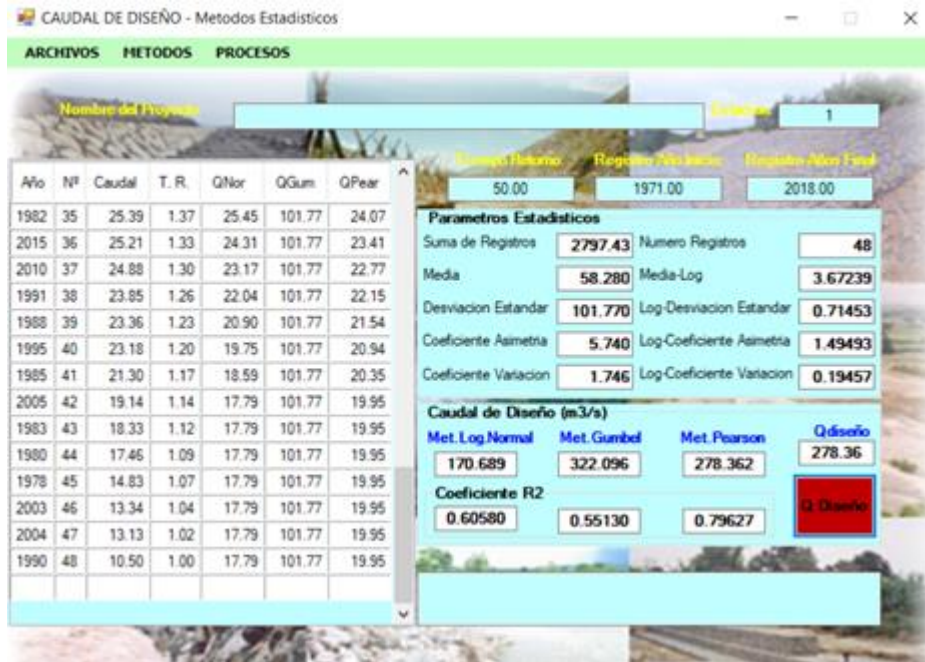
CAUDAL DE DISEÑO - Metodos Estadisticos

ARCHIVOS METODOS PROCESOS

Nombre del Proyecto

Estacion 1

Tiempo Retorno 50.00

Registro Año Inicio 1971.00

Registro Años Final 2018.00

| Año | Nº | Caudal | T. R. | QNor | QGum | QPear |
|---|---|---|---|---|---|---|
| 1982 | 35 | 25.39 | 1.37 | 25.45 | 101.77 | 24.07 |
| 2015 | 36 | 25.21 | 1.33 | 24.31 | 101.77 | 23.41 |
| 2010 | 37 | 24.88 | 1.30 | 23.17 | 101.77 | 22.77 |
| 1991 | 38 | 23.85 | 1.26 | 22.04 | 101.77 | 22.15 |
| 1988 | 39 | 23.36 | 1.23 | 20.90 | 101.77 | 21.54 |
| 1995 | 40 | 23.18 | 1.20 | 19.75 | 101.77 | 20.94 |
| 1985 | 41 | 21.30 | 1.17 | 18.59 | 101.77 | 20.35 |
| 2005 | 42 | 19.14 | 1.14 | 17.79 | 101.77 | 19.95 |
| 1983 | 43 | 18.33 | 1.12 | 17.79 | 101.77 | 19.95 |
| 1980 | 44 | 17.46 | 1.09 | 17.79 | 101.77 | 19.95 |
| 1978 | 45 | 14.83 | 1.07 | 17.79 | 101.77 | 19.95 |
| 2003 | 46 | 13.34 | 1.04 | 17.79 | 101.77 | 19.95 |
| 2004 | 47 | 13.13 | 1.02 | 17.79 | 101.77 | 19.95 |
| 1990 | 48 | 10.50 | 1.00 | 17.79 | 101.77 | 19.95 |

Parametros Estadisticos
Suma de Registros 2797.43
Numero Registros 48
Media 58.280
Media-Log 3.67239
Desviacion Estandar 101.770
Log-Desviacion Estandar 0.71453
Coeficiente Asimetria 5.740
Log-Coeficiente Asimetria 1.49493
Coeficiente Variacion 1.746
Log-Coeficiente Variacion 0.19457

Caudal de Diseño (m3/s)
Met.Log.Normal 170.689
Met. Gumbel 322.096
Met. Pearson 278.362
Qdiseño 278.36
Coeficiente R2
0.60580 0.55130 0.79627
Q. Diseño